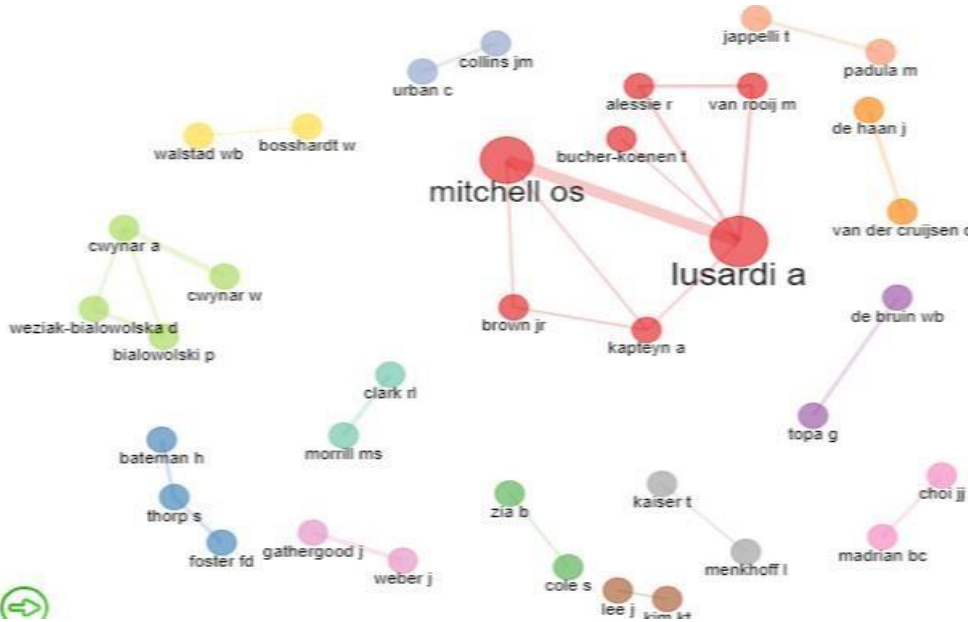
jappelli t
padula m
collins jm
urban c
alessie r
van rooij m
de haan j
walstad wb
bosshardt w
bucher-koenen t
mitchell os
van der cruijsen c
cwynar a
lusardi a
cwynar w
weziak-bialowolska d
bialowolski p
brown jr
kapteyn a
de bruin wb
clark rl
morrill ms
topa g
bateman h
thorp s
foster fd
gathergood j
weber j
zia b
cole s
kaiser t
menkhoff l
lee j
kim kt
choi jj
madrian bc